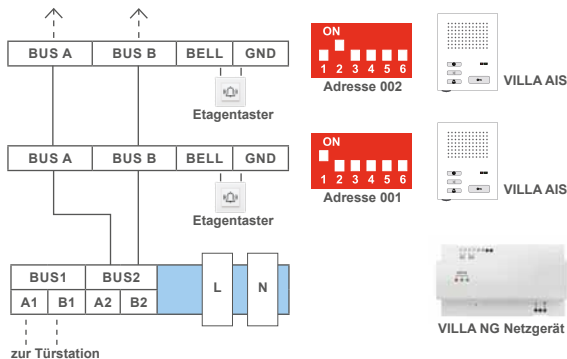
BUS A
BUS B
BELL
GND

Etagentaster

ON
1 2 3 4 5 6
Adresse 002

VILLA AIS

BUS A
BUS B
BELL
GND

Etagentaster

ON
1 2 3 4 5 6
Adresse 001

VILLA AIS

BUS1
BUS2
A1
B1
A2
B2
L
N

zur Türstation

VILLA NG Netzgerät